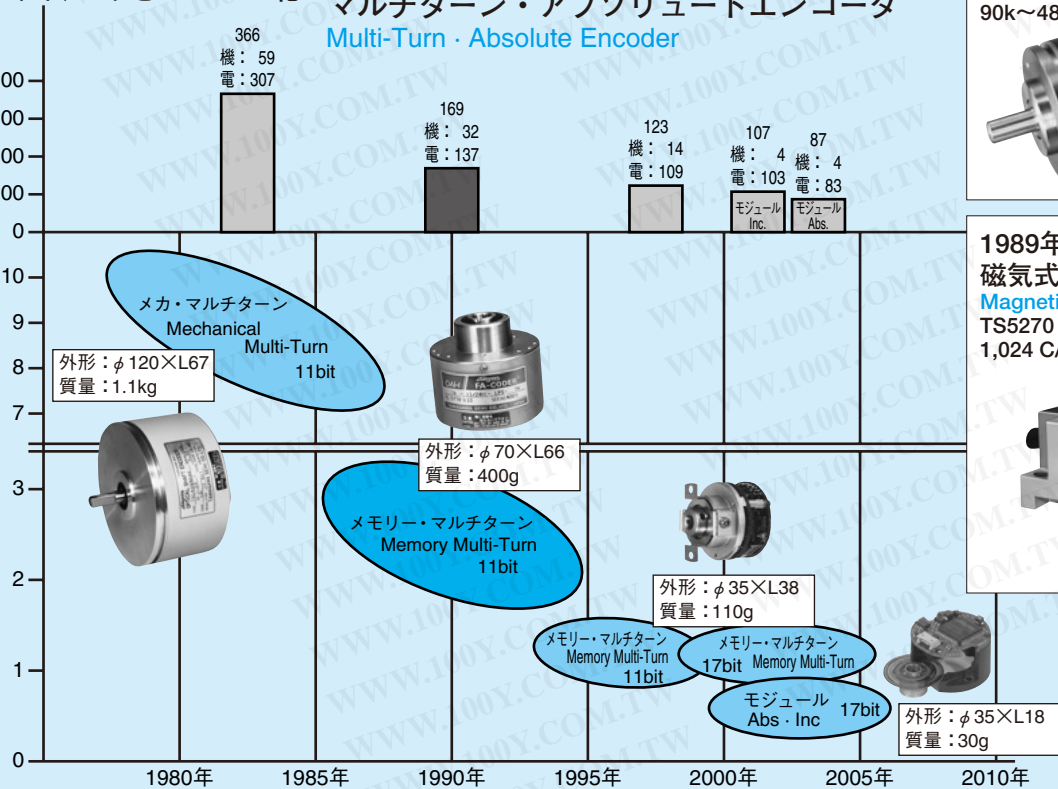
マルチターン・アブソリュートエンコーダ
Multi-Turn · Absolute Encoder

366
機： 59
電：307

169
機： 32
電：137

123
機： 14
電：109

107
機： 4
電：103

87
機： 4
電：83

モジュール Inc.
モジュール Abs.

00
00
00
00
0
10
9
8
7
3
2
1
0

メカ・マルチターン
Mechanical Multi-Turn
11bit

外形：$\phi$120×L67
質量：1.1kg

外形：$\phi$70×L66
質量：400g

メモリー・マルチターン
Memory Multi-Turn
11bit

外形：$\phi$35×L38
質量：110g

メモリー・マルチターン
Memory Multi-Turn
11bit

メモリー・マルチターン
17bit Memory Multi-Turn

モジュール
Abs · Inc 17bit

外形：$\phi$35×L18
質量：30g

1980年 1985年 1990年 1995年 2000年 2005年 2010年

90k~48

1989年
磁気式
Magneti
TS5270
1,024 C

WWW.100Y.COM.TW